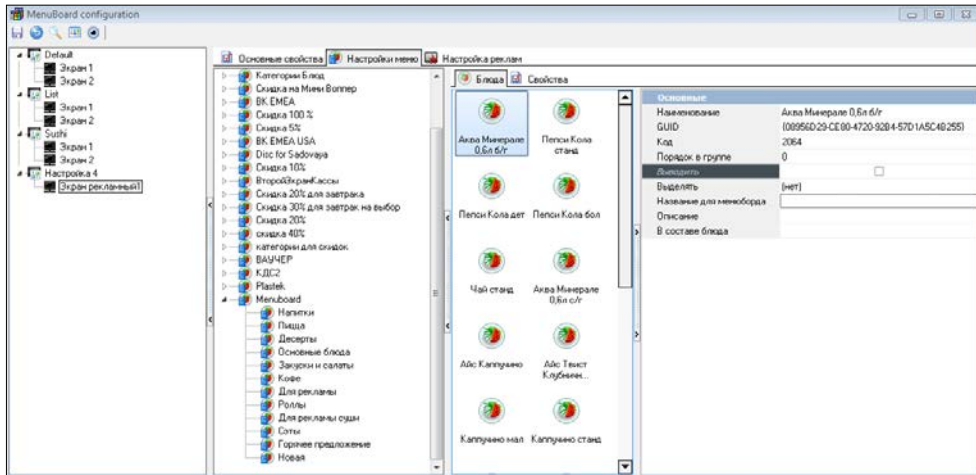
MenuBoard configuration

Default
Экран 1
Экран 2
List
Экран 1
Экран 2
Sushi
Экран 1
Экран 2
Настройка 4
Экран рекламный

Основные свойства | Настройки меню | Настройка реклам

Категории Блюд
Скидка на Мини Воппер
BK EMEA
Скидка 100%
Скидка 5%
BK EMEA USA
Disc for Sadovaya
Скидка 10%
ВторойЭкранКассы
Скидка 20% для завтрака
Скидка 30% для завтрак на выбор
Скидка 20%
скидка 40%
категории для скидок
ВАУЧЕР
КДС2
Plastek
Menuboard
Напитки
Пицца
Десерты
Основные блюда
Закуски и салаты
Кофе
Для рекламы
Роллы
Для рекламы суши
Сеты
Горячее предложение
Новая

Блюда | Свойства

Аква Минерале 0,6л б/г
Пепси Кола станд
Пепси Кола дет
Пепси Кола бол
Чай станд
Аква Минерале 0,6л с/г
Айс Капучино
Айс Твист Клубничн...
Капучино мал
Капучино станд

| Основные | |
|---|---|
| Наименование | Аква Минерале 0,6л б/г |
| GUID | {08956D29-CE80-4720-9284-57D1A5C48255} |
| Код | 2064 |
| Порядок в группе | 0 |
| Выводить | |
| Выделять | (нет) |
| Название для менюборда | |
| Описание | |
| В составе блюда | |